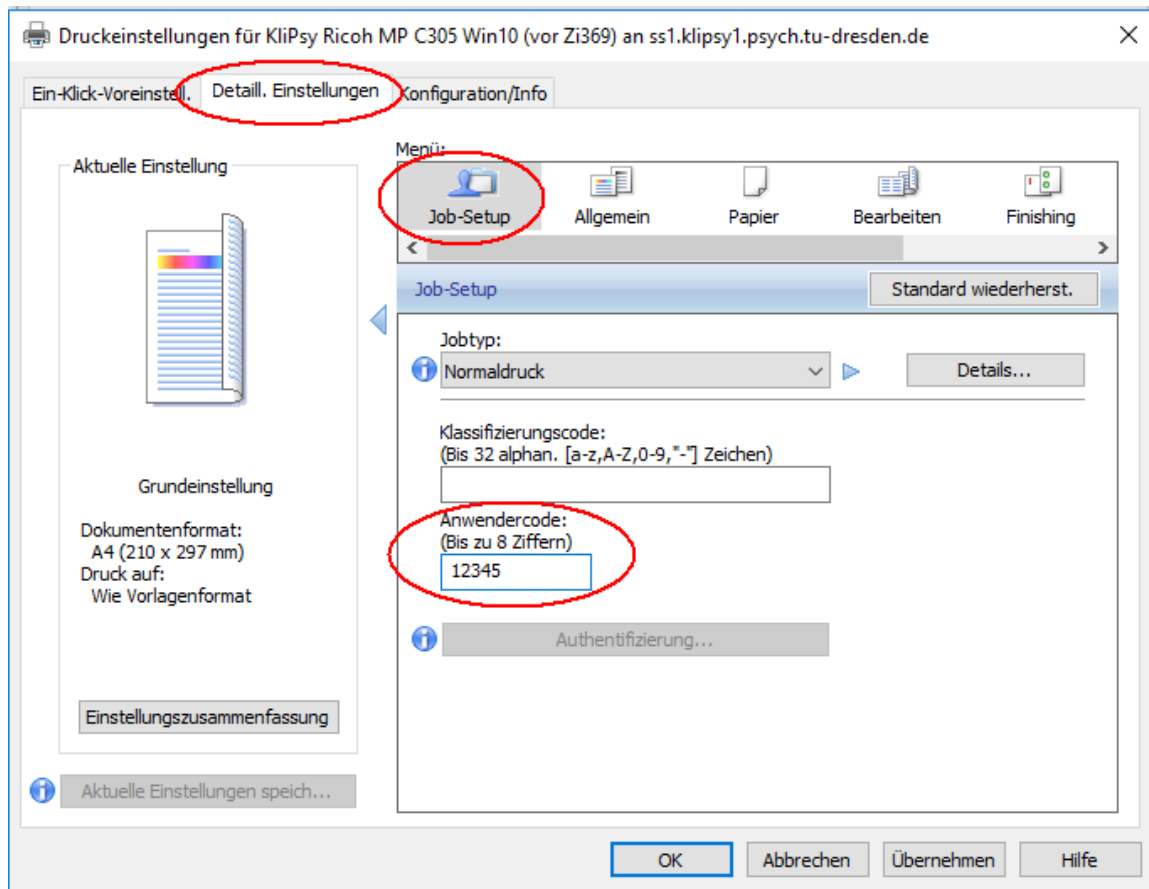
Druckeinstellungen für KliPsy Ricoh MP C305 Win10 (vor Zi369) an ss1.klipsy1.psych.tu-dresden.de

Ein-Klick-Voreinstell. Detaill. Einstellungen Konfiguration/Info

Aktuelle Einstellung

Grundeinstellung

Dokumentenformat:
A4 (210 x 297 mm)
Druck auf:
Wie Vorlagenformat

Einstellungszusammenfassung

Aktuelle Einstellungen speich...

Menü:

Job-Setup Allgemein Papier Bearbeiten Finishing

Job-Setup

Standard wiederherst.

Jobtyp:

Normaldruck

Details...

Klassifizierungscode:
(Bis 32 alphan. [a-z,A-Z,0-9,"-"] Zeichen)

Anwendercode:
(Bis zu 8 Ziffern)

12345

Authentifizierung...

OK Abbrechen Übernehmen Hilfe